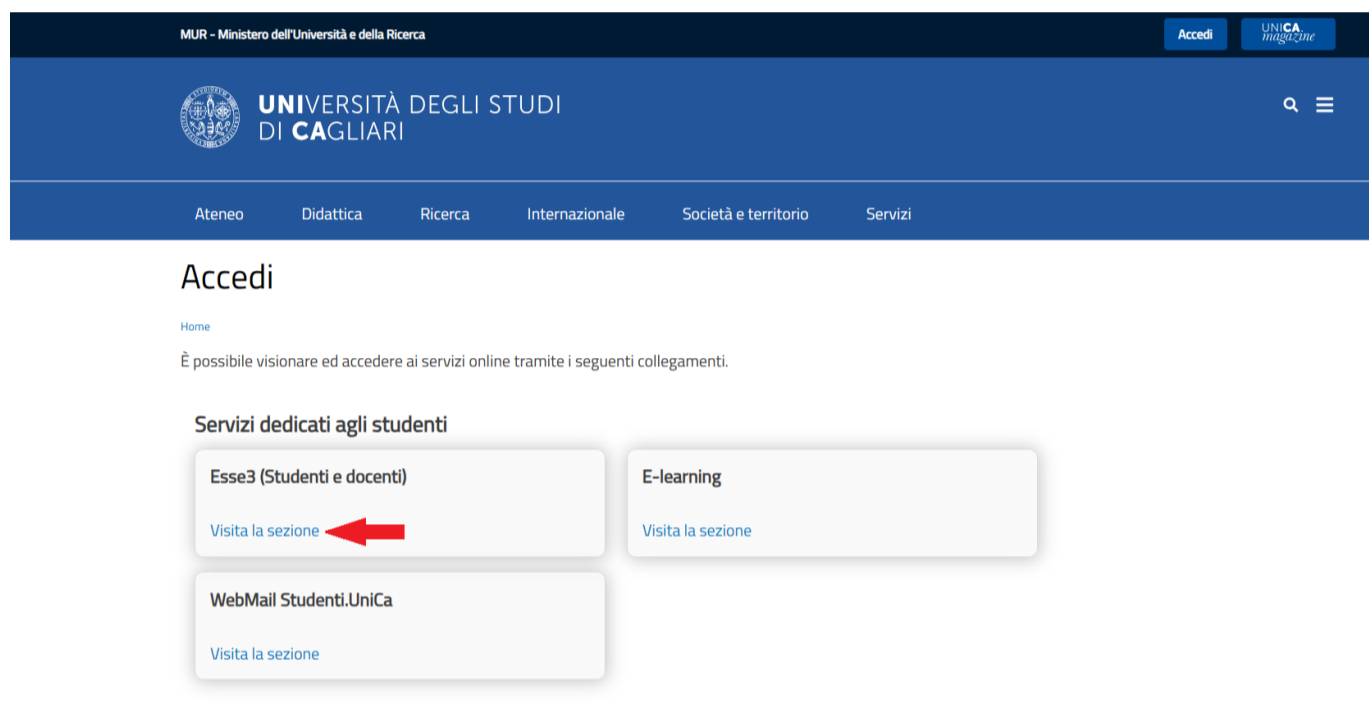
MUR - Ministero dell'Università e della Ricerca

Accedi

UNICA magazine

UNIVERSITÀ DEGLI STUDI DI CAGLIARI

Ateneo Didattica Ricerca Internazionale Società e territorio Servizi

Accedi

Home

È possibile visionare ed accedere ai servizi online tramite i seguenti collegamenti.

Servizi dedicati agli studenti

Esse3 (Studenti e docenti)

Visita la sezione

E-learning

Visita la sezione

WebMail Studenti.UniCa

Visita la sezione